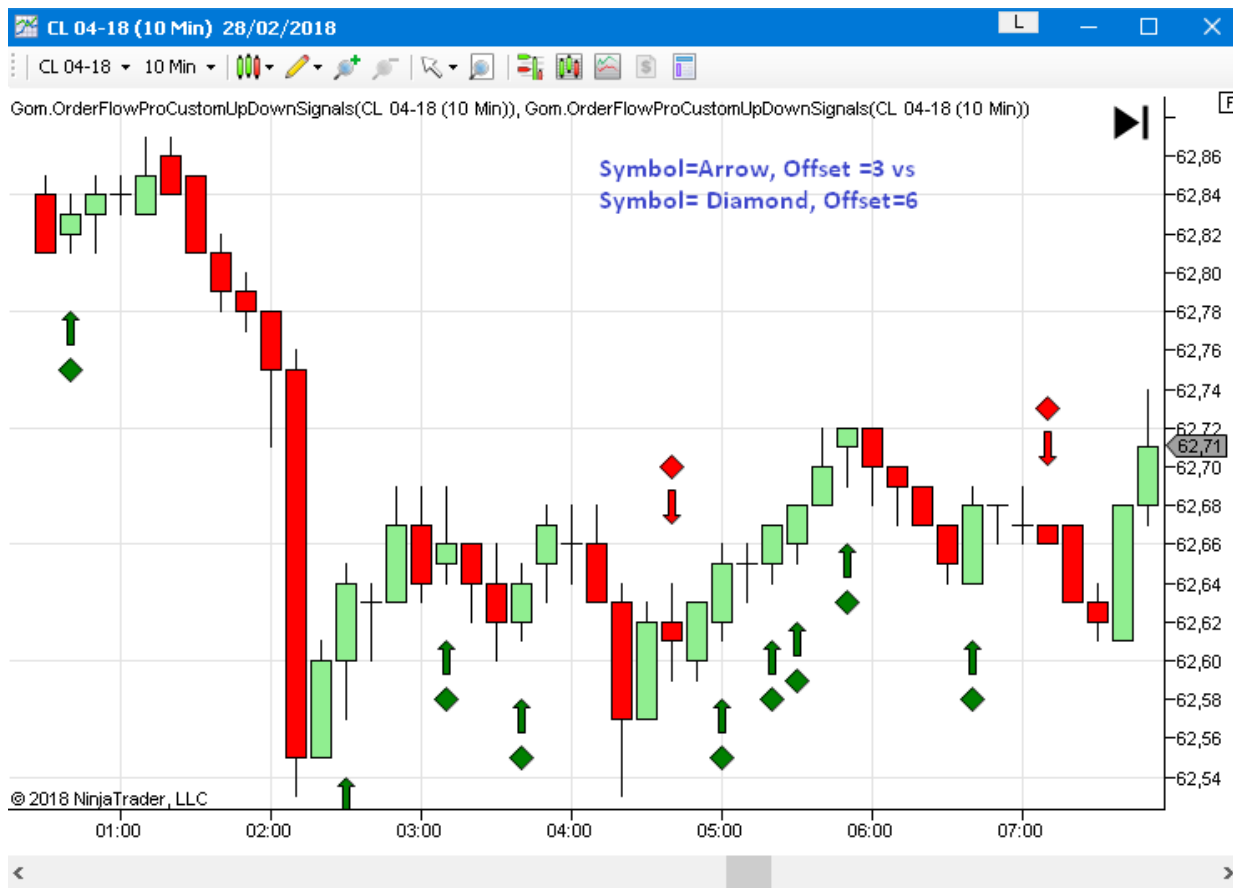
CL 04-18 (10 Min) 28/02/2018
L
CL 04-18 10 Min
Gom.OrderFlowProCustomUpDownSignals(CL 04-18 (10 Min)), Gom.OrderFlowProCustomUpDownSignals(CL 04-18 (10 Min))

Symbol=Arrow, Offset =3 vs
Symbol= Diamond, Offset=6

62,86
62,84
62,82
62,80
62,78
62,76
62,74
62,72
62,71
62,70
62,68
62,66
62,64
62,62
62,60
62,58
62,56
62,54

© 2018 NinjaTrader, LLC

01:00 02:00 03:00 04:00 05:00 06:00 07:00